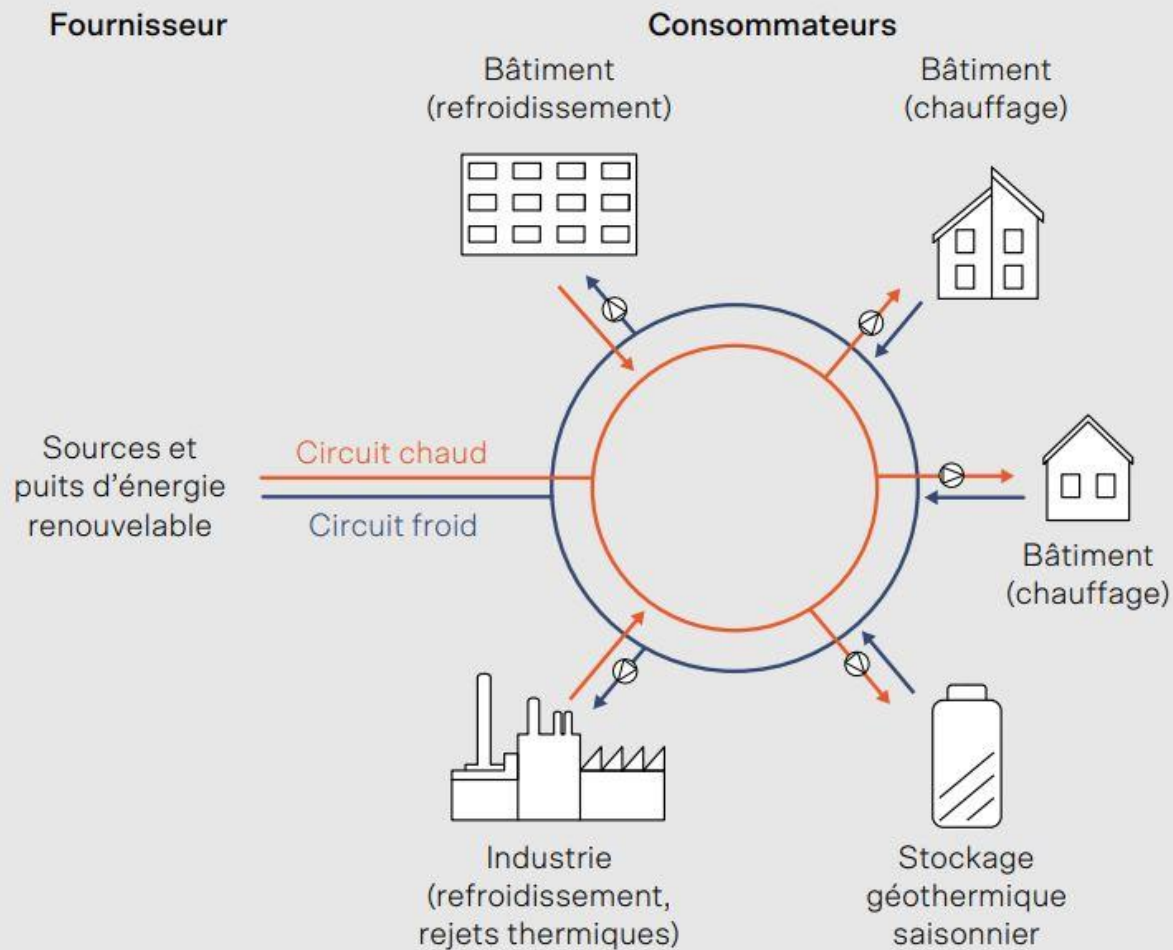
Fournisseur

Consommateurs

Bâtiment (refroidissement)

Bâtiment (chauffage)

Sources et puits d'énergie renouvelable

Circuit chaud

Circuit froid

Bâtiment (chauffage)

Industrie (refroidissement, rejets thermiques)

Stockage géothermique saisonnier